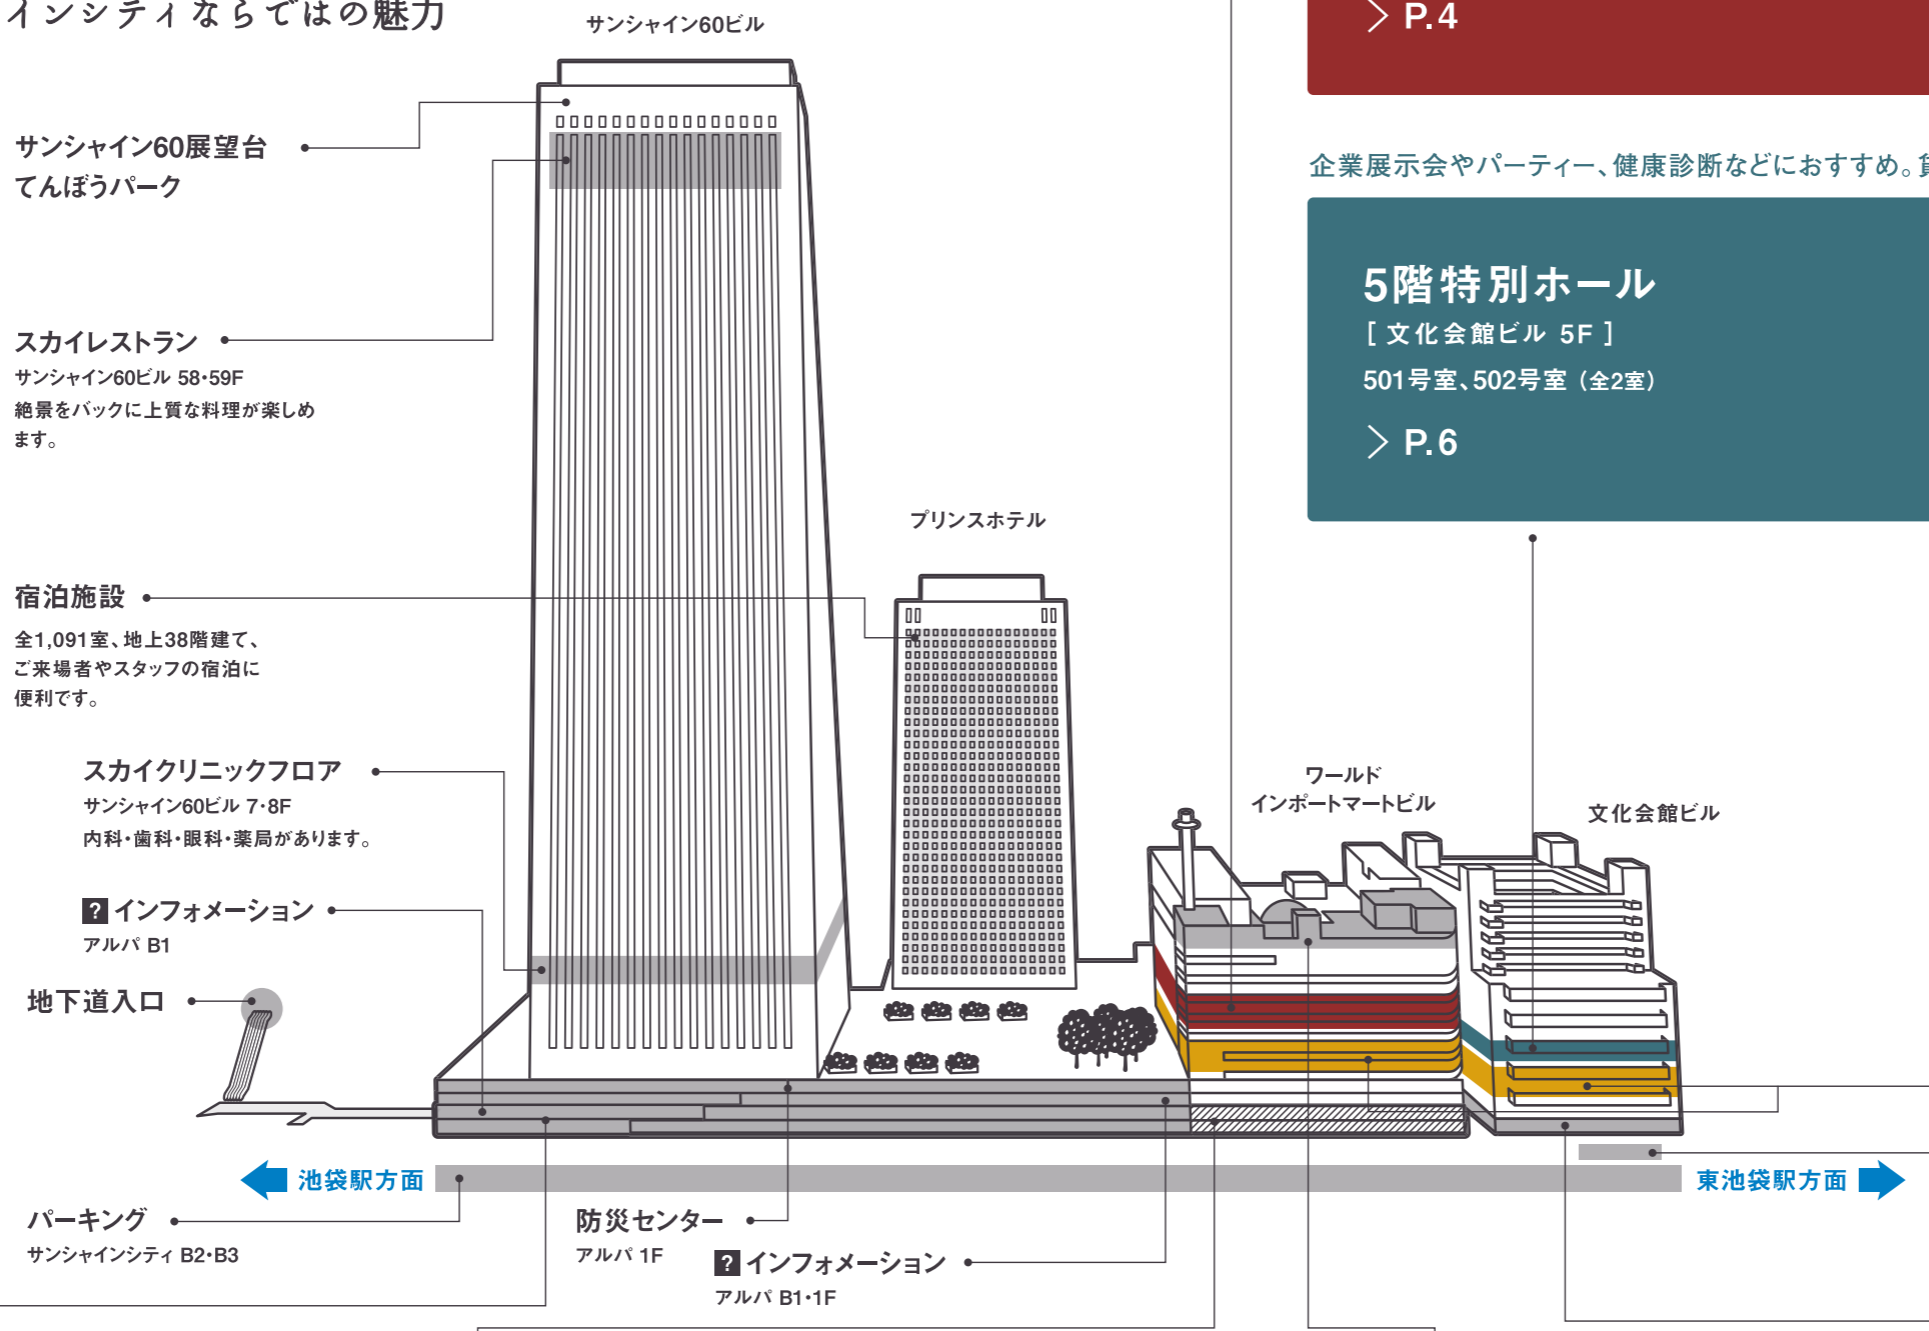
イシンティならではの魅力

サンシャイン60ビル

サンシャイン60展望台
てんぼうパーク

スカイレストラン
サンシャイン60ビル 58･59F
絶景をバックに上質な料理が楽しめます。

宿泊施設
全1,091室、地上38階建て、ご来場者やスタッフの宿泊に便利です。

スカイクリニックフロア
サンシャイン60ビル 7･8F
内科･歯科･眼科･薬局があります。

? インフォメーション
アルパ B1

地下道入口

プリンスホテル

ワールド
インポートマートビル

文化会館ビル

> P.4

企業展示会やパーティー、健康診断などにおすすめ。

5階特別ホール
[ 文化会館ビル 5F ]
501号室、502号室（全2室）
> P.6

池袋駅方面

東池袋駅方面

パーキング
サンシャインシティ B2･B3

防災センター
アルパ 1F

? インフォメーション
アルパ B1･1F